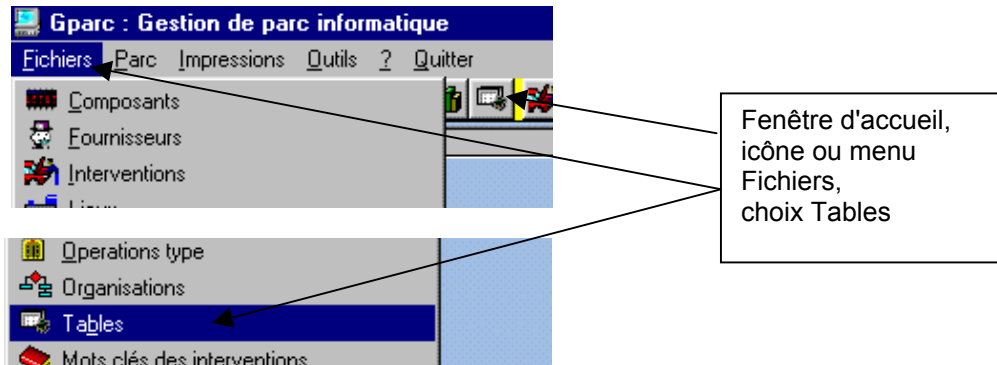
Gparc : Gestion de parc informatique

Fichiers Parc Impressions Outils ? Quitter

Composants
Fournisseurs
Interventions
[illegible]

Operations type
Organisations
Tables
Mots clés des interventions

Fenêtre d'accueil, icône ou menu Fichiers, choix Tables